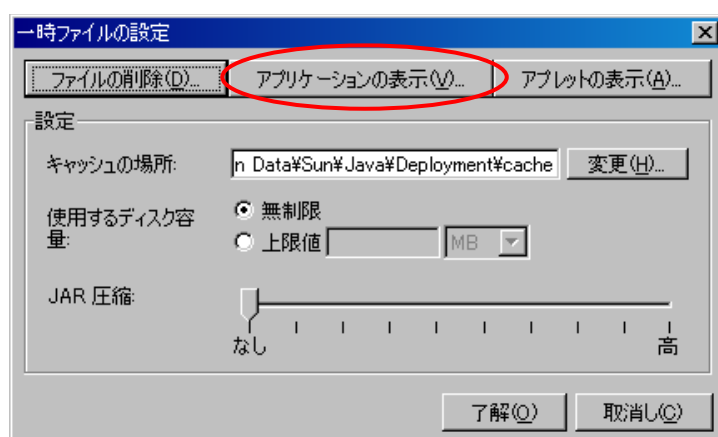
一時ファイルの設定

ファイルの削除(D)...
アプリケーションの表示(V)...
アプレットの表示(A)...

設定

キャッシュの場所:
n Data¥Sun¥Java¥Deployment¥cache
変更(H)...

使用するディスク容量:
無制限
上限値
MB

JAR 圧縮:
なし
高

了解(O)
取消し(C)